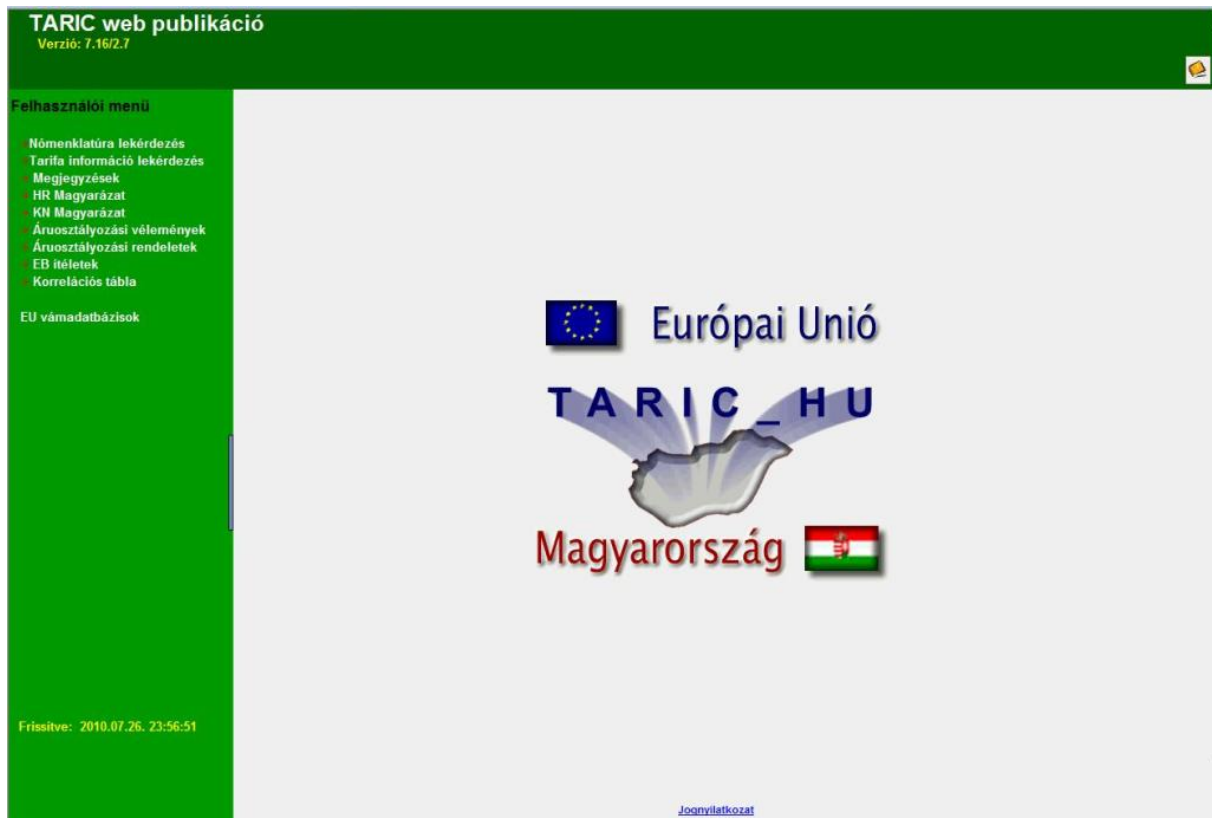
TARIC web publikáció
Verzió: 7.16/2.7

Felhasználói menü

Nómenklatúra lekérdezés
Tarifa információ lekérdezés
Megjegyzések
HR Magyarázat
KN Magyarázat
Áruosztályozási vélemények
Áruosztályozási rendeletek
EB ítéletek
Korrelációs tábla

EU vámadatbázisok

Frissítve: 2010.07.26. 23:56:51

Európai Unió
TARIC_HU
Magyarország

Jognyilatkozat